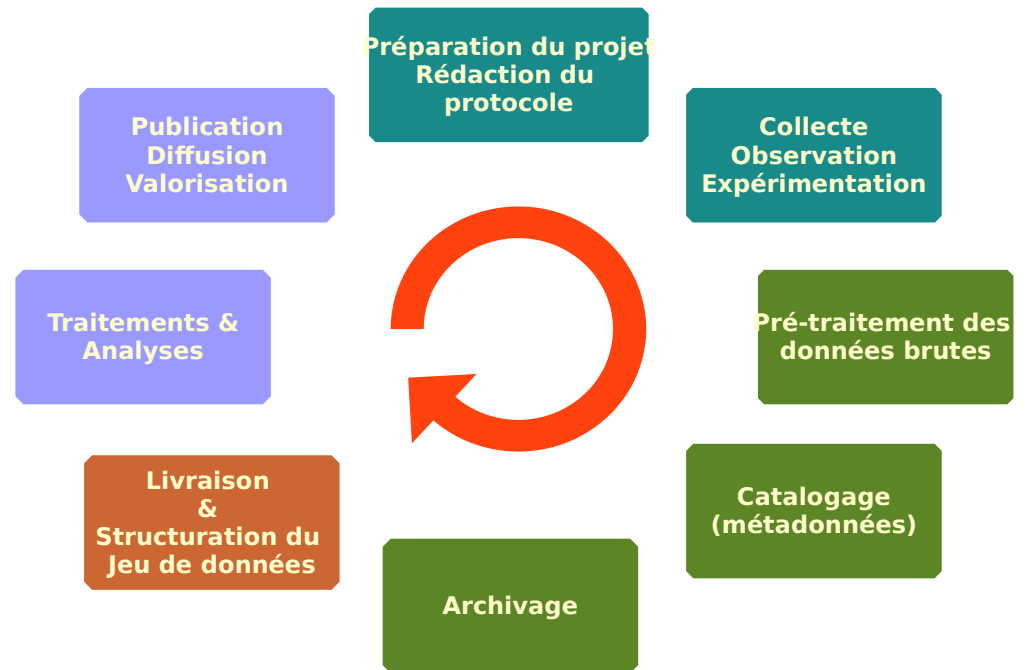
Préparation du projet
Rédaction du protocole

Collecte
Observation
Expérimentation

Pré-traitement des données brutes

Catalogage (métadonnées)

Archivage

Livraison
&
Structuration du Jeu de données

Traitements & Analyses

Publication
Diffusion
Valorisation